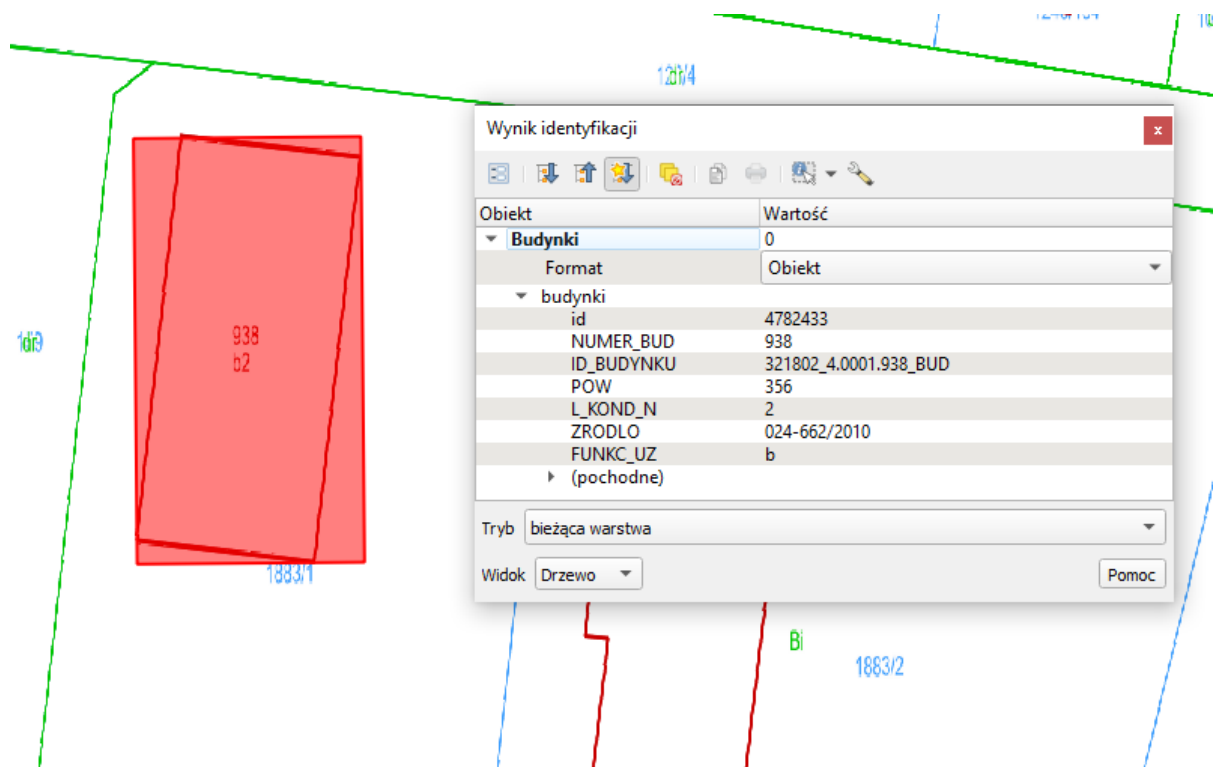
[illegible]

1261/4

1di9

938
b2

1883/1

Wynik identyfikacji

| Obiekt | Wartość |
|---|---|
| Budynki | 0 |
| Format | Obiekt |
| budynki | |
| id | 4782433 |
| NUMER_BUD | 938 |
| ID_BUDYNKU | 321802_4.0001.938_BUD |
| POW | 356 |
| L_KOND_N | 2 |
| ZRODLO | 024-662/2010 |
| FUNKC_UZ | b |
| (pochodne) | |

Tryb bieżąca warstwa

Widok Drzewo

Pomoc

Bi

1883/2